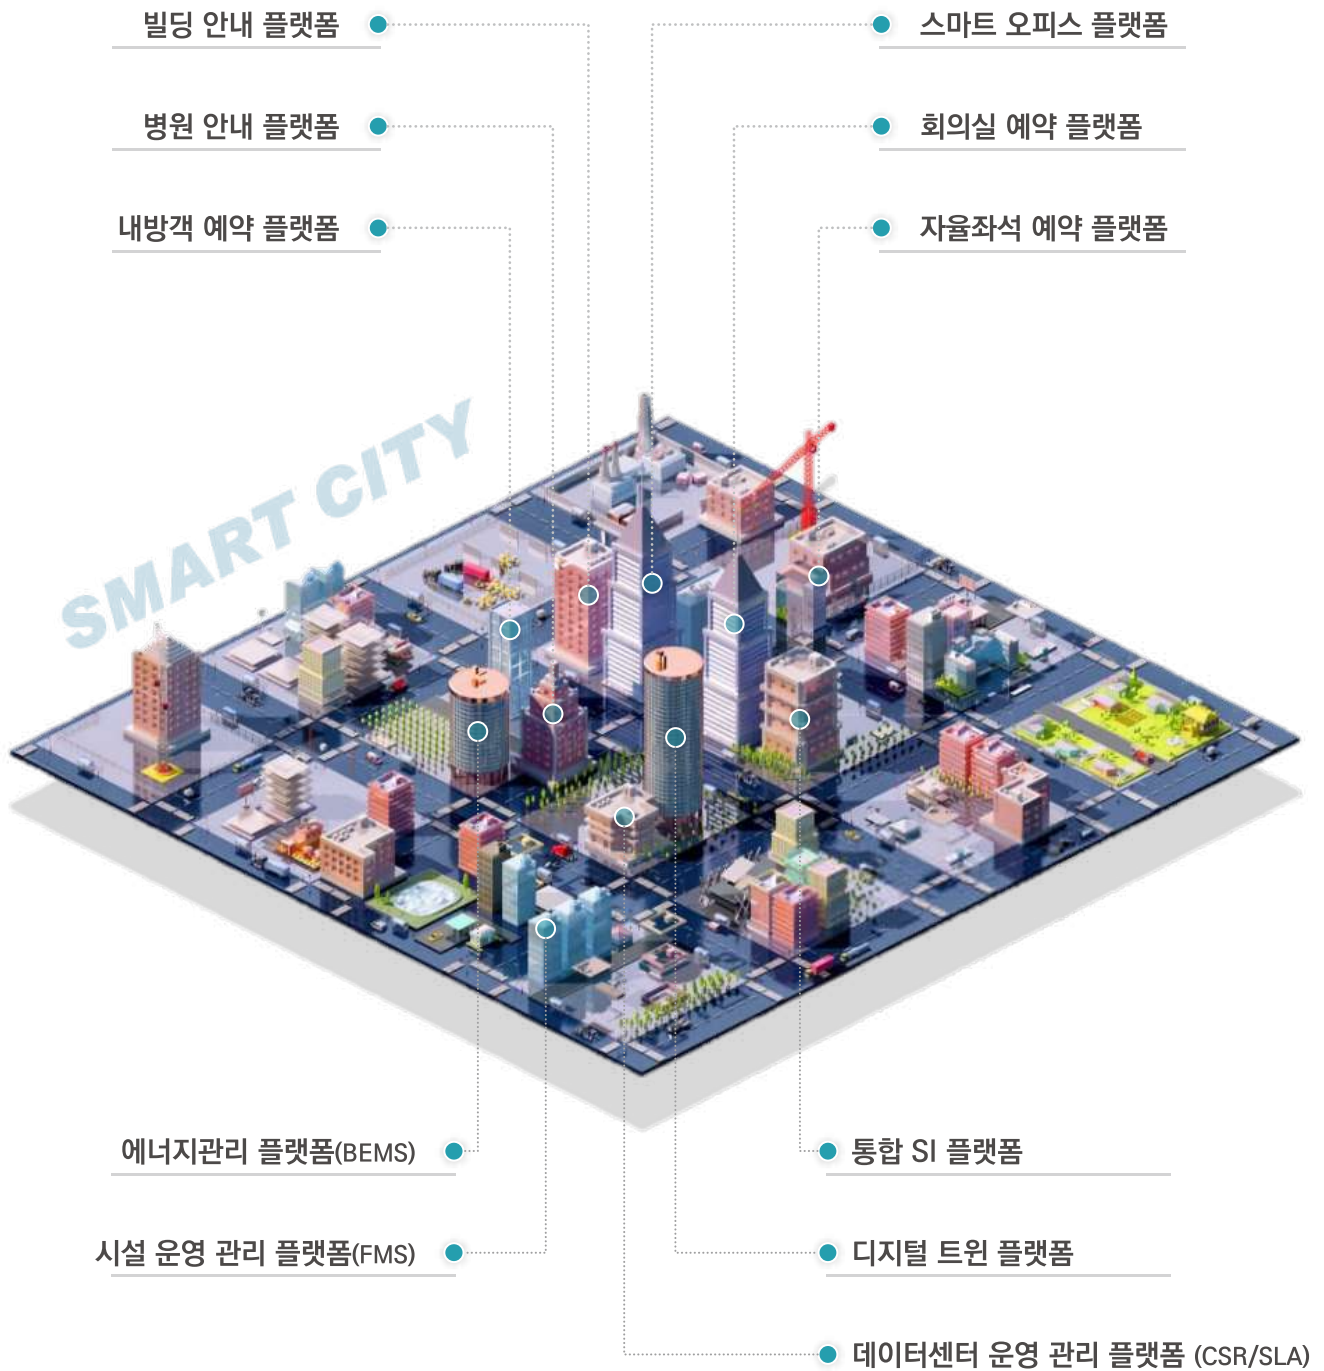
빌딩 안내 플랫폼

스마트 오피스 플랫폼

병원 안내 플랫폼

회의실 예약 플랫폼

내방객 예약 플랫폼

자율좌석 예약 플랫폼

SMART CITY

에너지관리 플랫폼(BEMS)

통합 SI 플랫폼

시설 운영 관리 플랫폼(FMS)

디지털 트윈 플랫폼

데이터센터 운영 관리 플랫폼 (CSR/SLA)